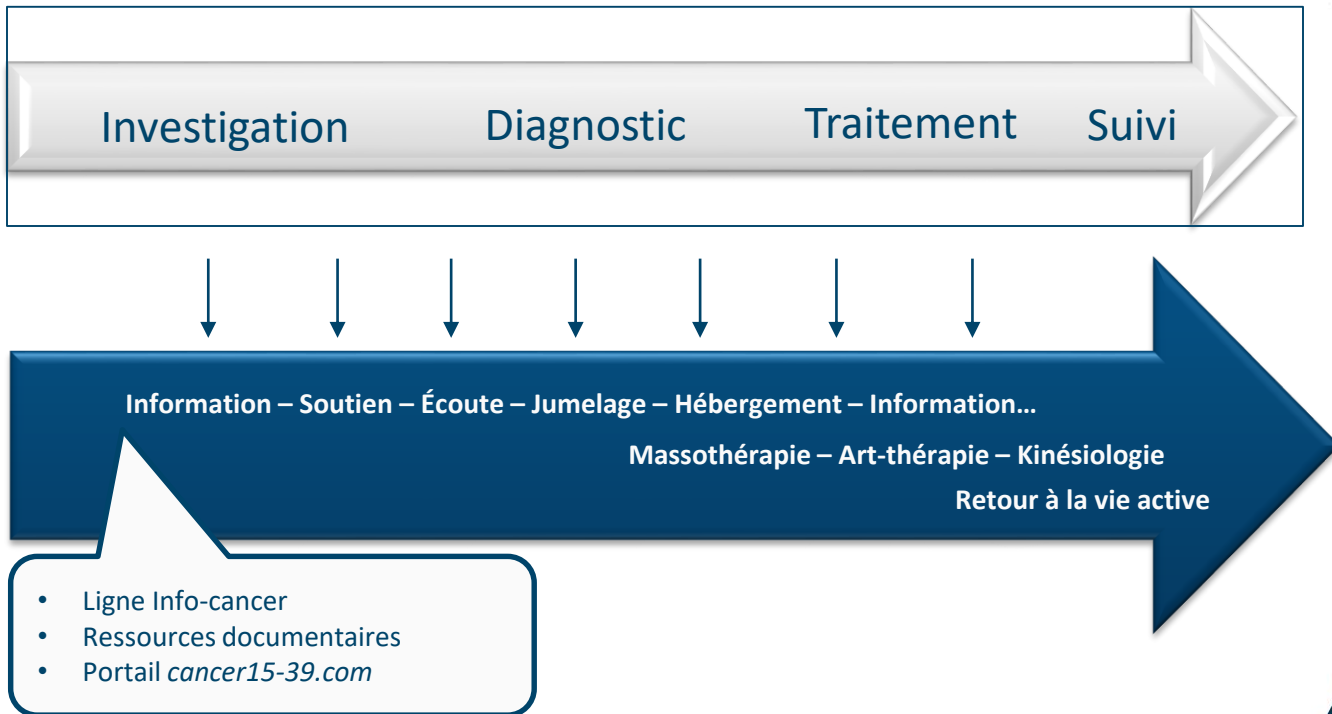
Investigation Diagnostic Traitement Suivi

Information – Soutien – Écoute – Jumelage – Hébergement – Information…

Massothérapie – Art-thérapie – Kinésiologie

Retour à la vie active

- Ligne Info-cancer
- Ressources documentaires
- Portail *cancer15-39.com*